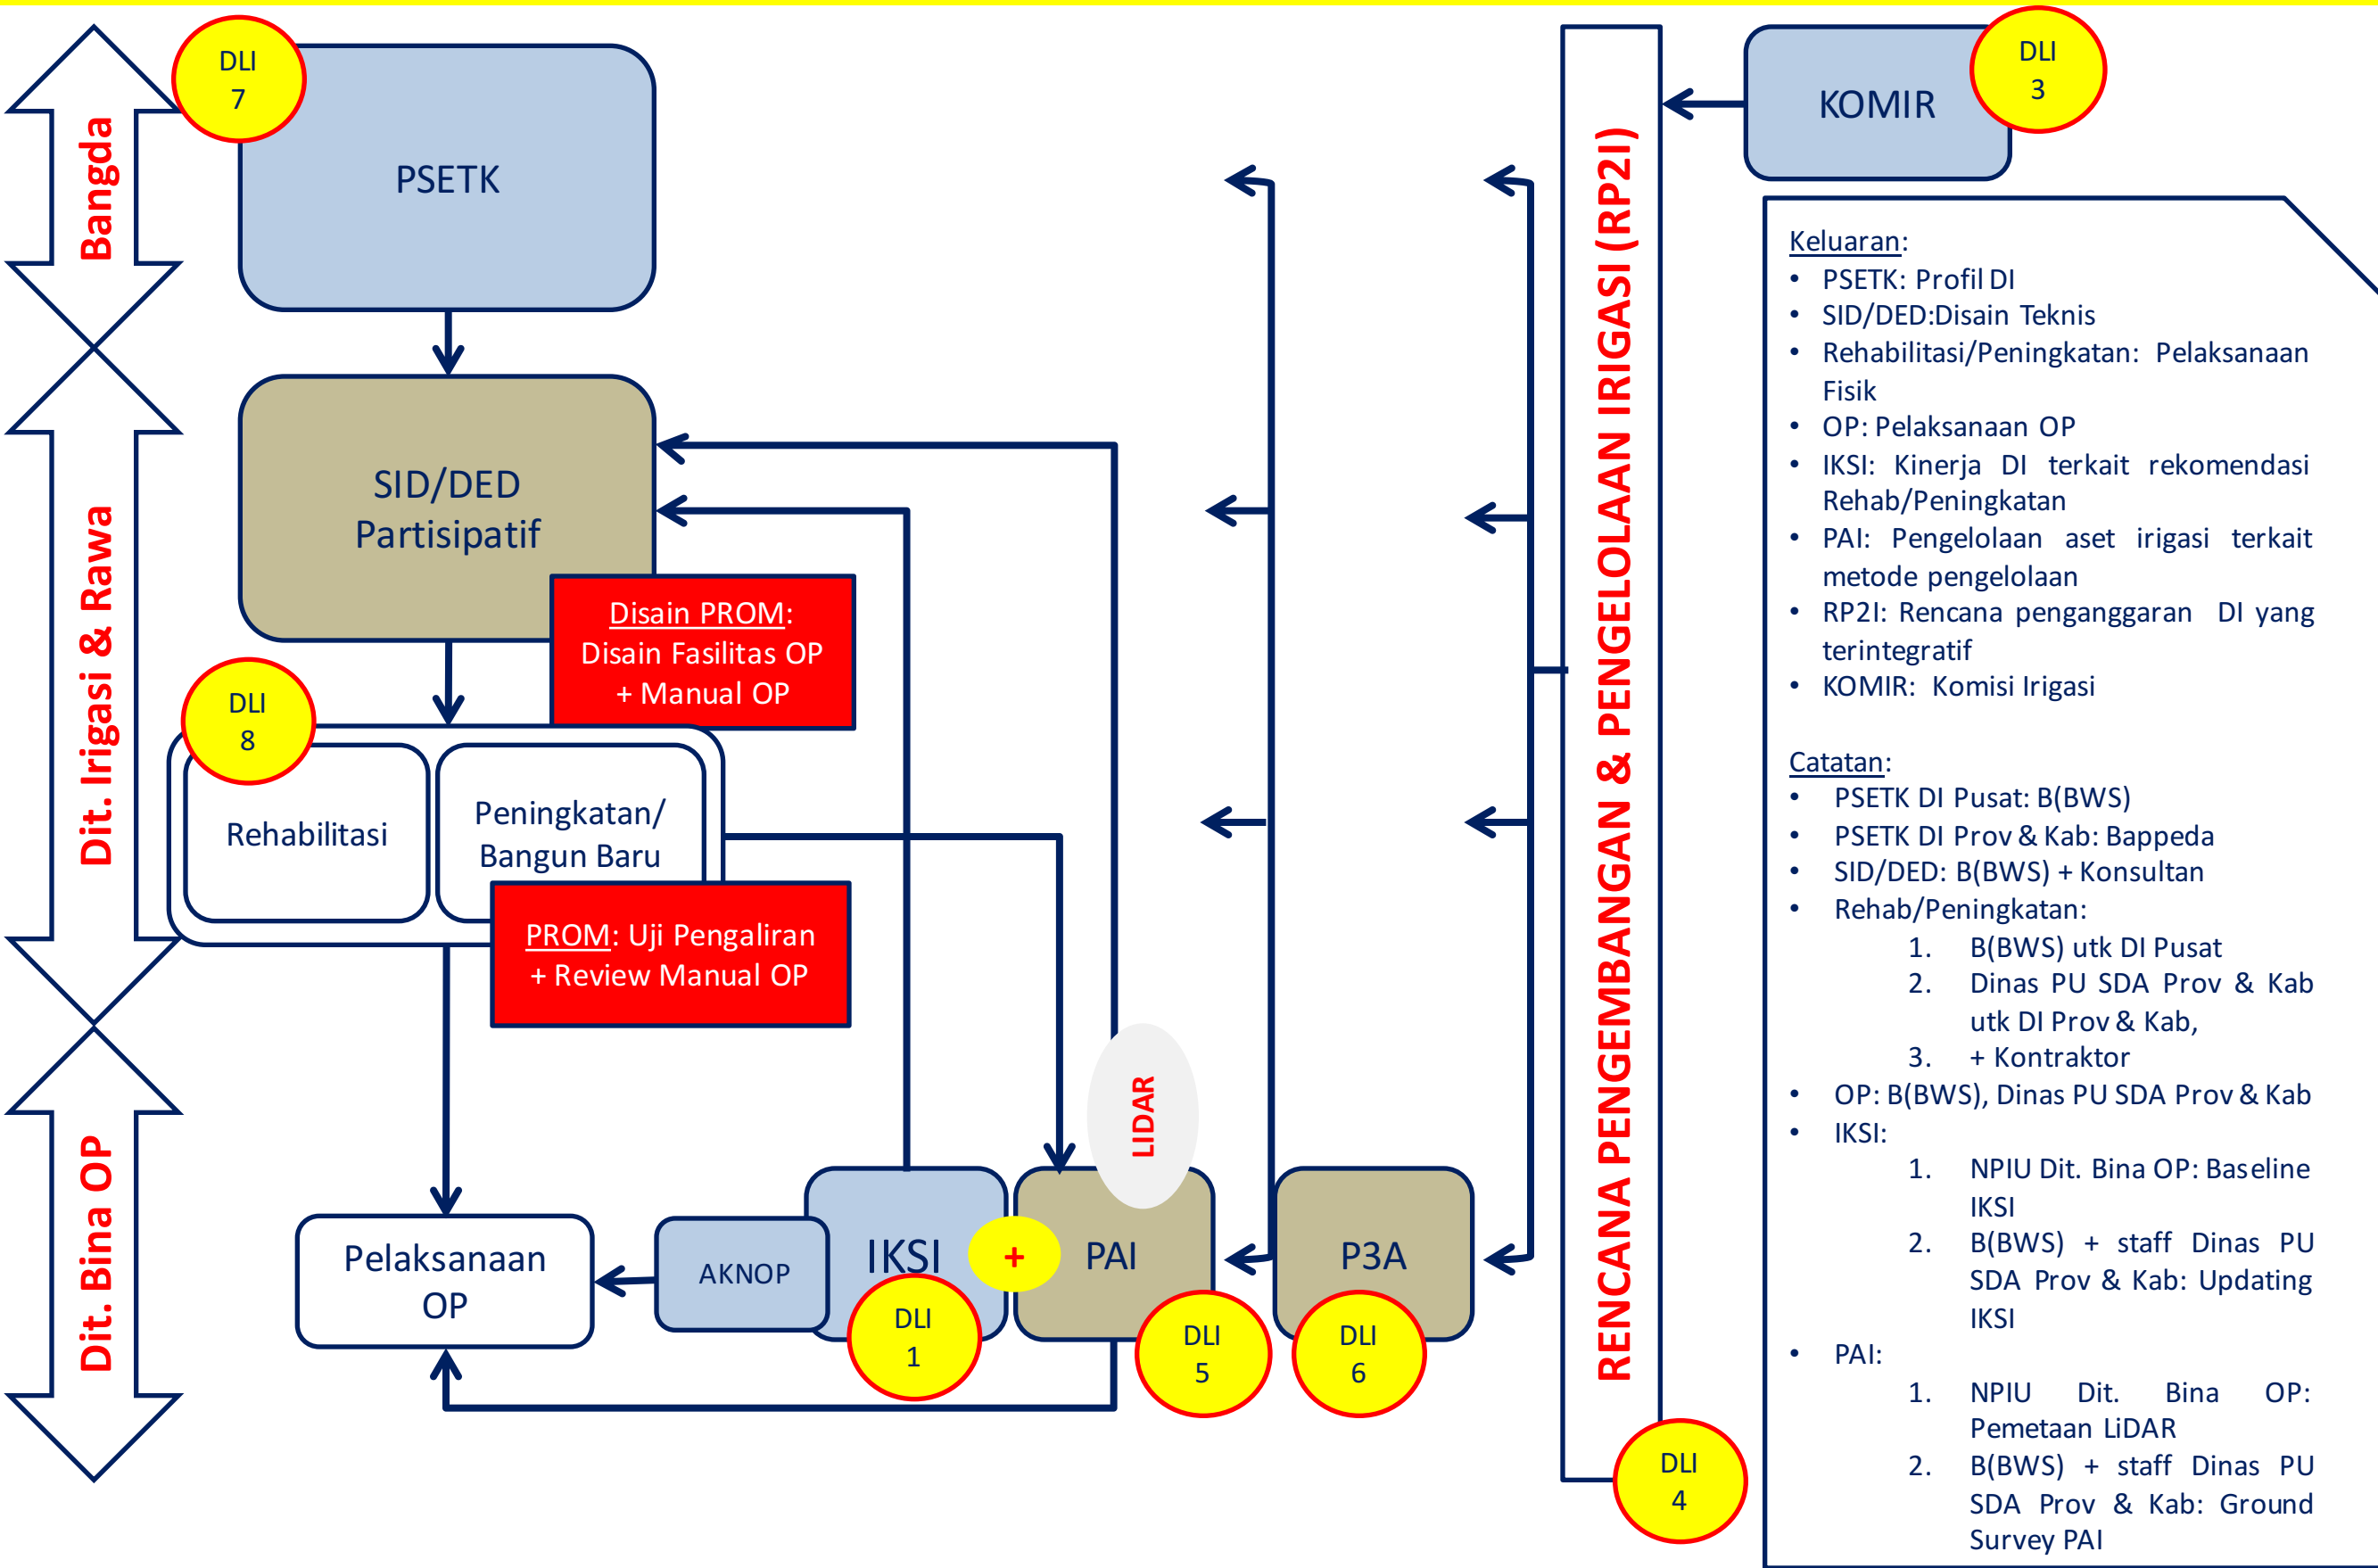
Bangda

Dit. Irigasi & Rawa

Dit. Bina OP

DLI 7

PSETK

SID/DED Partisipatif

Disain PROM: Disain Fasilitas OP + Manual OP

DLI 8

Rehabilitasi

Peningkatan/ Bangun Baru

PROM: Uji Pengaliran + Review Manual OP

LIDAR

Pelaksanaan OP

AKNOP

IKSI

+

PAI

P3A

DLI 1

DLI 5

DLI 6

RENCANA PENGEMBANGAN & PENGELOLAAN IRIGASI (RP2I)

DLI 4

KOMIR

DLI 3

Keluaran:
• PSETK: Profil DI
• SID/DED:Disain Teknis
• Rehabilitasi/Peningkatan: Pelaksanaan Fisik
• OP: Pelaksanaan OP
• IKSI: Kinerja DI terkait rekomendasi Rehab/Peningkatan
• PAI: Pengelolaan aset irigasi terkait metode pengelolaan
• RP2I: Rencana penganggaran DI yang terintegratif
• KOMIR: Komisi Irigasi

Catatan:
• PSETK DI Pusat: B(BWS)
• PSETK DI Prov & Kab: Bappeda
• SID/DED: B(BWS) + Konsultan
• Rehab/Peningkatan:
1. B(BWS) utk DI Pusat
2. Dinas PU SDA Prov & Kab utk DI Prov & Kab,
3. + Kontraktor
• OP: B(BWS), Dinas PU SDA Prov & Kab
• IKSI:
1. NPIU Dit. Bina OP: Baseline IKSI
2. B(BWS) + staff Dinas PU SDA Prov & Kab: Updating IKSI
• PAI:
1. NPIU Dit. Bina OP: Pemetaan LiDAR
2. B(BWS) + staff Dinas PU SDA Prov & Kab: Ground Survey PAI